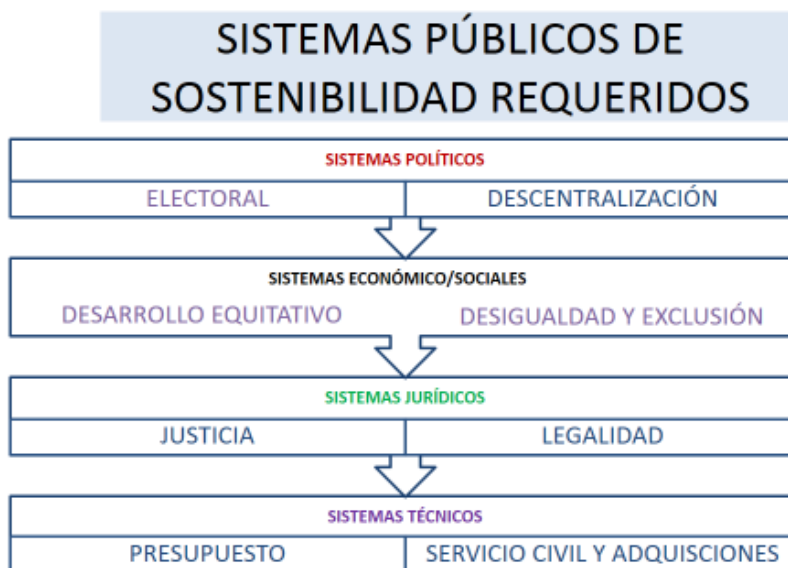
SISTEMAS PÚBLICOS DE SOSTENIBILIDAD REQUERIDOS

SISTEMAS POLÍTICOS

ELECTORAL

DESCENTRALIZACIÓN

SISTEMAS ECONÓMICO/SOCIALES

DESARROLLO EQUITATIVO

DESIGUALDAD Y EXCLUSIÓN

SISTEMAS JURÍDICOS

JUSTICIA

LEGALIDAD

SISTEMAS TÉCNICOS

PRESUPUESTO

SERVICIO CIVIL Y ADQUISCIONES